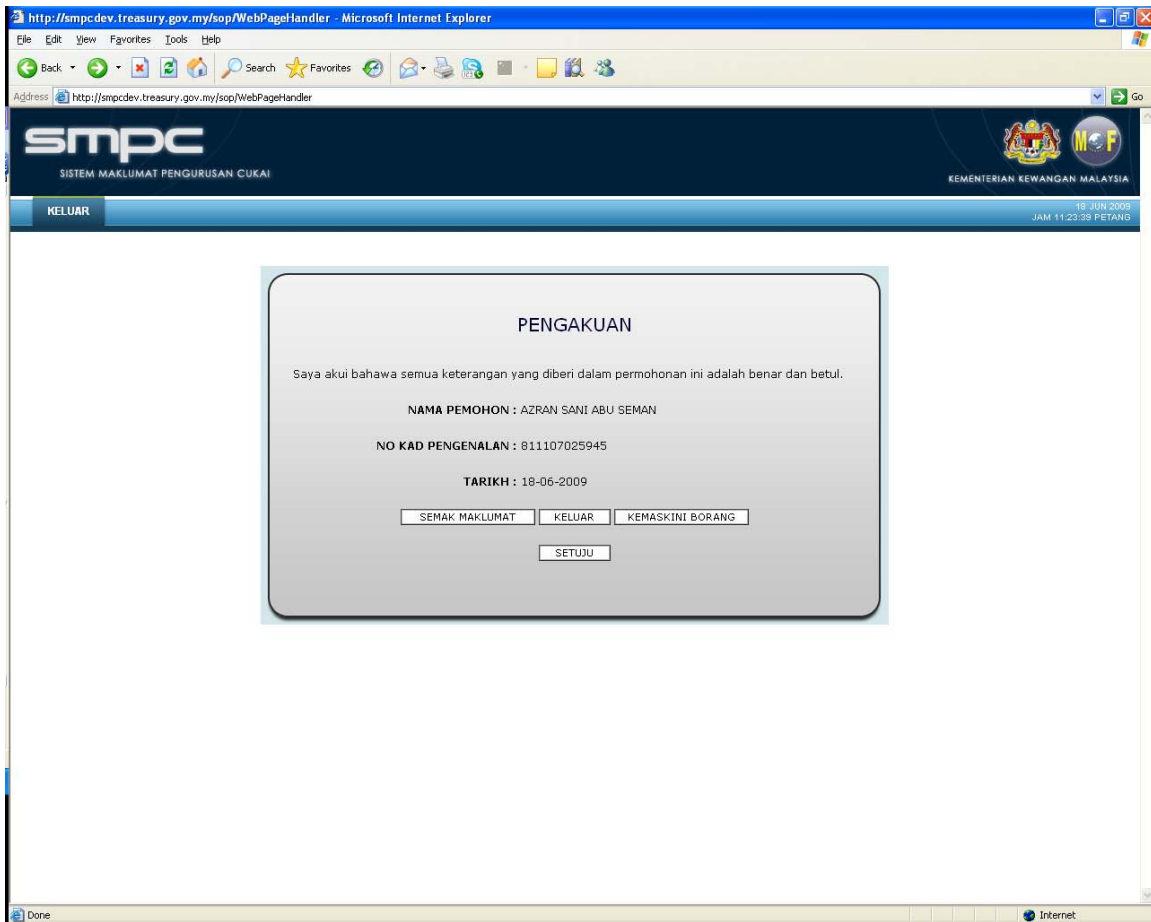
http://smpcdev.treasury.gov.my/sop/WebPageHandler - Microsoft Internet Explorer

File Edit View Favorites Tools Help

Back Search Favorites

Address http://smpcdev.treasury.gov.my/sop/WebPageHandler Go

smpc
SISTEM MAKLUMAT PENGURUSAN CUKAI

MOF
KEMENTERIAN KEWANGAN MALAYSIA

KELUAR

18 JUN 2009
JAM 11:23:39 PETANG

PENGAKUAN

Saya akui bahawa semua keterangan yang diberi dalam permohonan ini adalah benar dan betul.

NAMA PEMOHON : AZRAN SANI ABU SEMAN

NO KAD PENGENALAN : 811107025945

TARIKH : 18-06-2009

SEMAK MAKLUMAT KELUAR KEMASKINI BORANG

SETUJU

Done

Internet